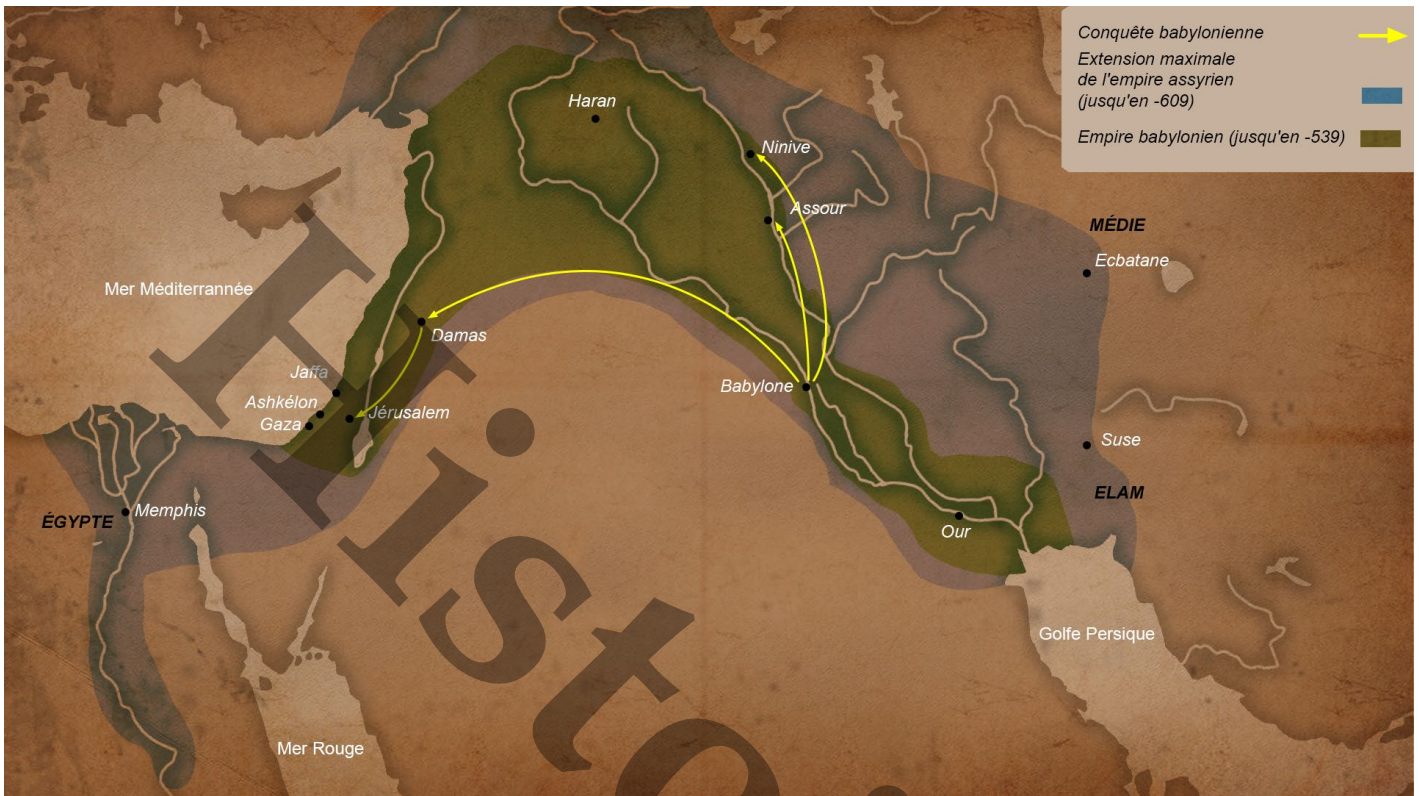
Conquête babylonienne
Extension maximale de l'empire assyrien (jusqu'en -609)
Empire babylonien (jusqu'en -539)

Haran
Ninive
Assour
MÉDIE
Ecbatane
Mer Méditerrannée
Damas
Jaffa
Ashkélon
Gaza
Jérusalem
Babylone
Suse
ELAM
ÉGYPTE
Memphis
Our
Golfe Persique
Mer Rouge

Histo